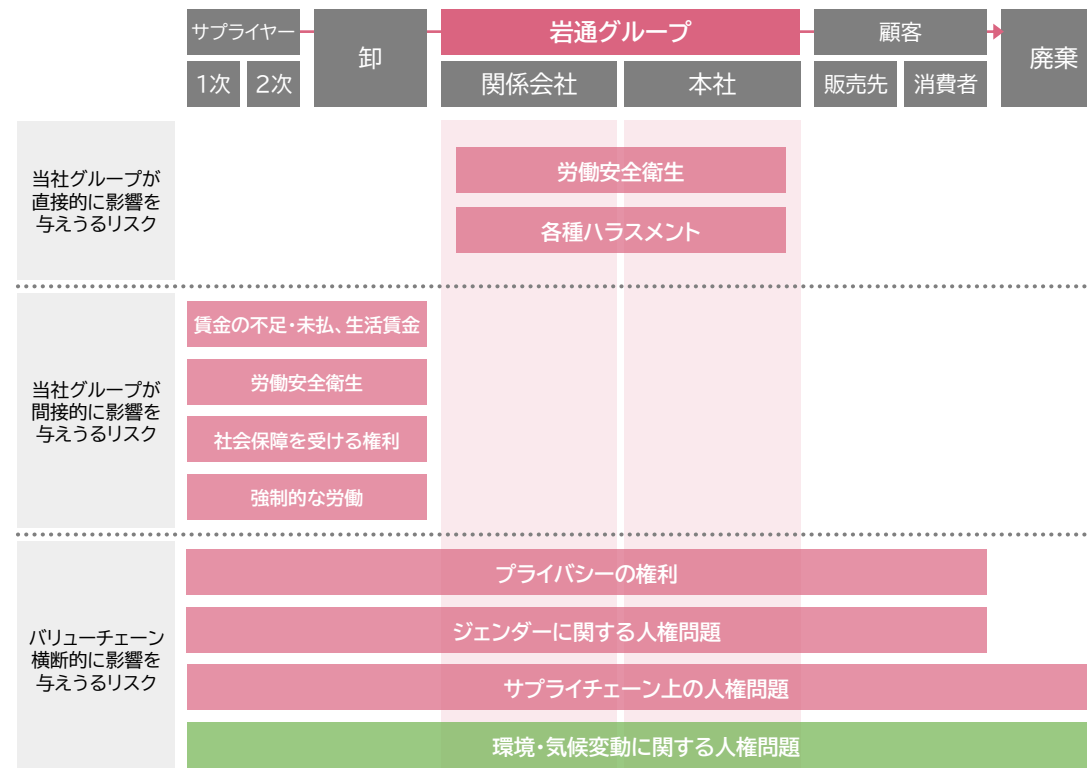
| サプライヤー | | 卸 | 岩通グループ | | 顧客 | | 廃棄 |
|---|---|---|---|---|---|---|---|
| 1次 | 2次 | | 関係会社 | 本社 | 販売先 | 消費者 | |

当社グループが直接的に影響を与えうるリスク

労働安全衛生

各種ハラスメント

当社グループが間接的に影響を与えうるリスク

賃金の不足・未払、生活賃金

労働安全衛生

社会保障を受ける権利

強制的な労働

バリューチェーン横断的に影響を与えうるリスク

プライバシーの権利

ジェンダーに関する人権問題

サプライチェーン上の人権問題

環境・気候変動に関する人権問題